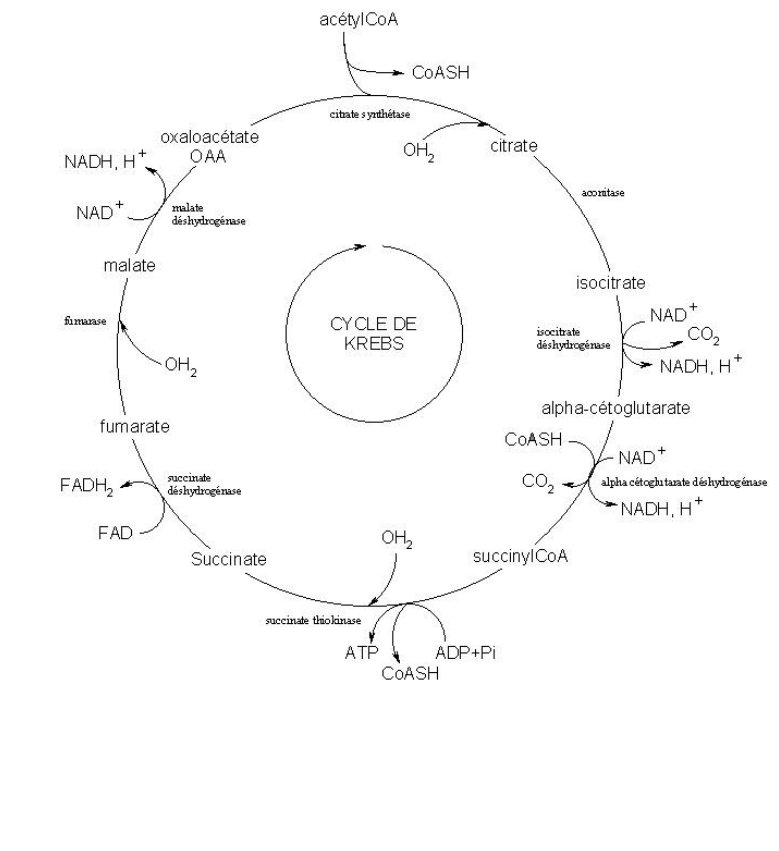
acétylCoA

CoASH

citrate synthétase

oxaloacétate
OAA

$OH_2$

citrate

NADH, $H^+$

$NAD^+$

malate déshydrogénase

aconitase

malate

isocitrate

CYCLE DE KREBS

fumarase

$NAD^+$

$CO_2$

isocitrate déshydrogénase

$OH_2$

NADH, $H^+$

alpha-cétoglutarate

fumarate

CoASH

$NAD^+$

$CO_2$

alpha cétoglutarate déshydrogénase

succinate déshydrogénase

$FADH_2$

NADH, $H^+$

FAD

$OH_2$

Succinate

succinylCoA

succinate thiokinase

ATP

ADP+Pi

CoASH